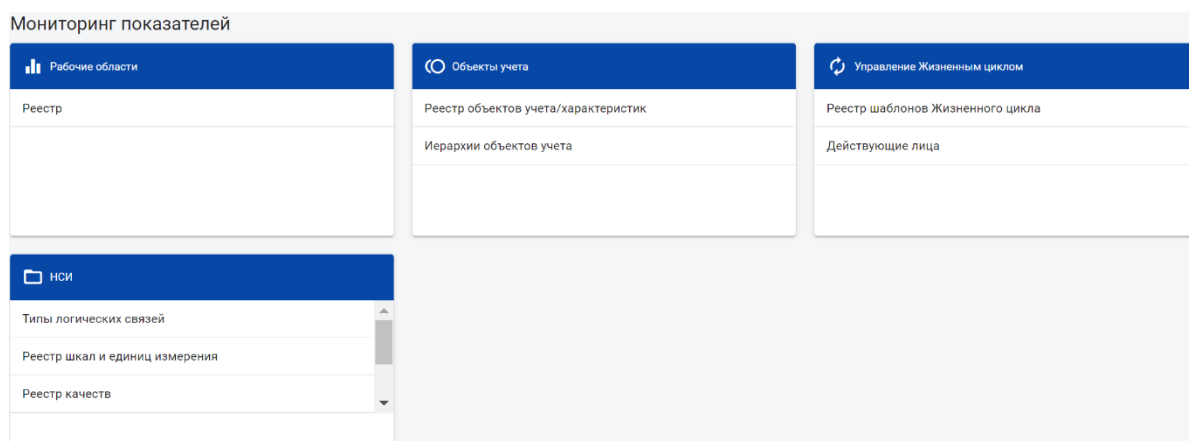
Мониторинг показателей

Рабочие области

Реестр

Объекты учета

Реестр объектов учета/характеристик

Иерархии объектов учета

Управление Жизненным циклом

Реестр шаблонов Жизненного цикла

Действующие лица

НСИ

Типы логических связей

Реестр шкал и единиц измерения

Реестр качеств